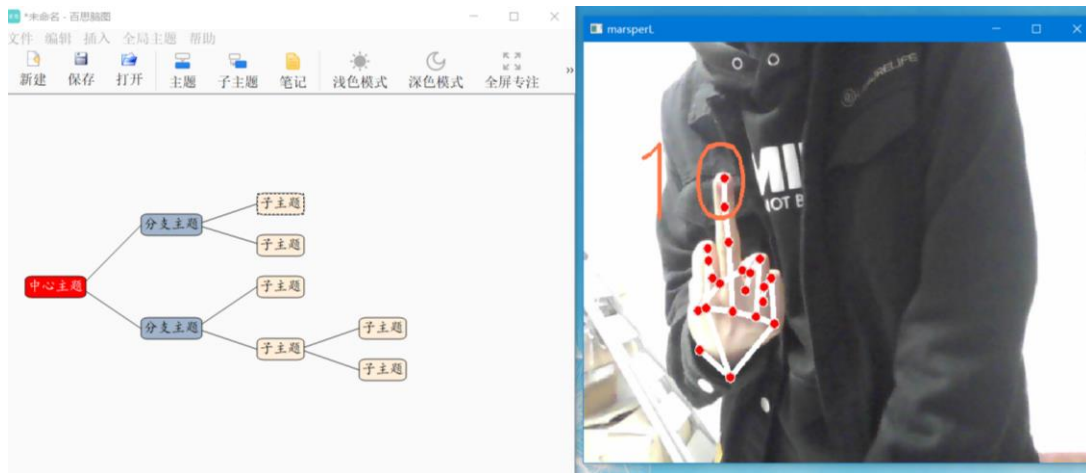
*未命名 - 百思脑图

文件 编辑 插入 全局主题 帮助

新建 保存 打开 主题 子主题 笔记 浅色模式 深色模式 全屏专注 »

中心主题

分支主题

子主题

子主题

分支主题

子主题

子主题

子主题

子主题

marsperL

1 0